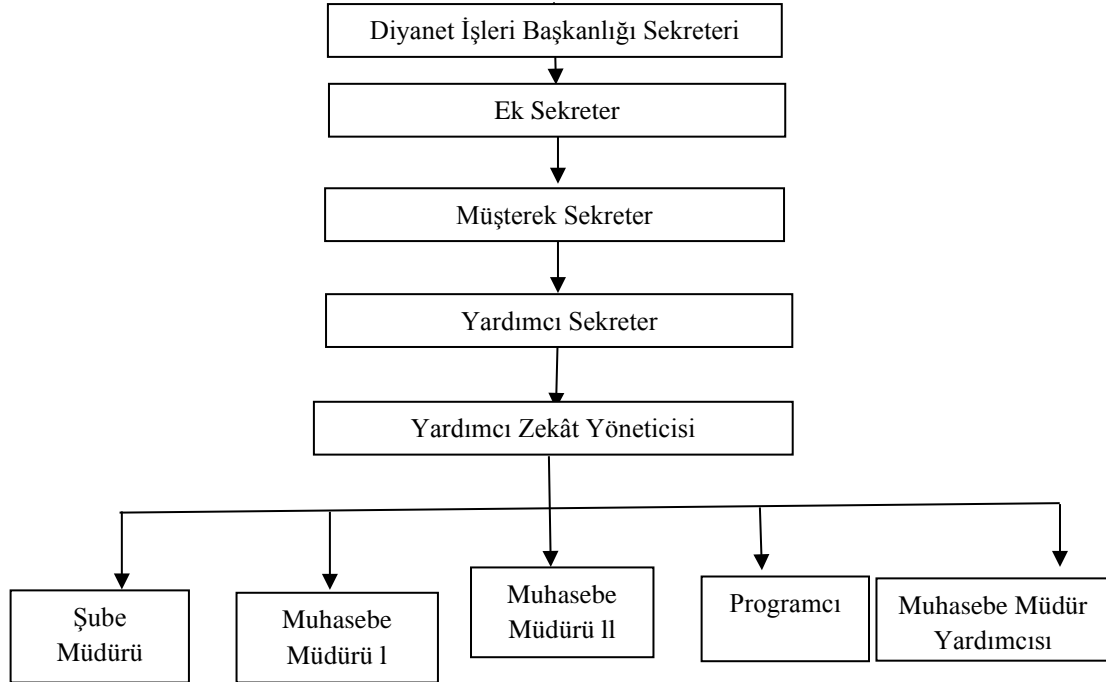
Diyanet İşleri Başkanlığı Sekreteri

Ek Sekreter

Müşterek Sekreter

Yardımcı Sekreter

Yardımcı Zekât Yöneticisi

Şube Müdürü

Muhasebe Müdürü l

Muhasebe Müdürü ll

Programcı

Muhasebe Müdür Yardımcısı